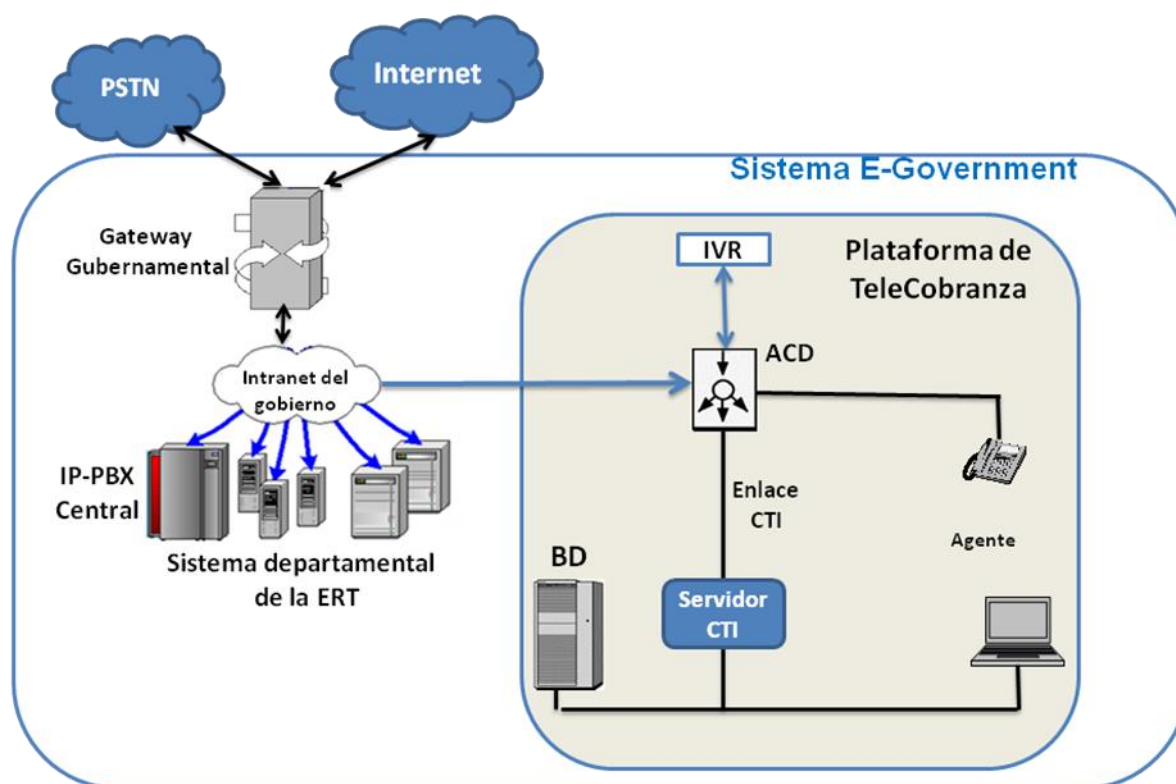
PSTN

Internet

Sistema E-Government

Gateway Gubernamental

IVR

Plataforma de TeleCobranza

ACD

Intranet del gobierno

IP-PBX Central

Enlace CTI

Agente

Sistema departamental de la ERT

BD

Servidor CTI